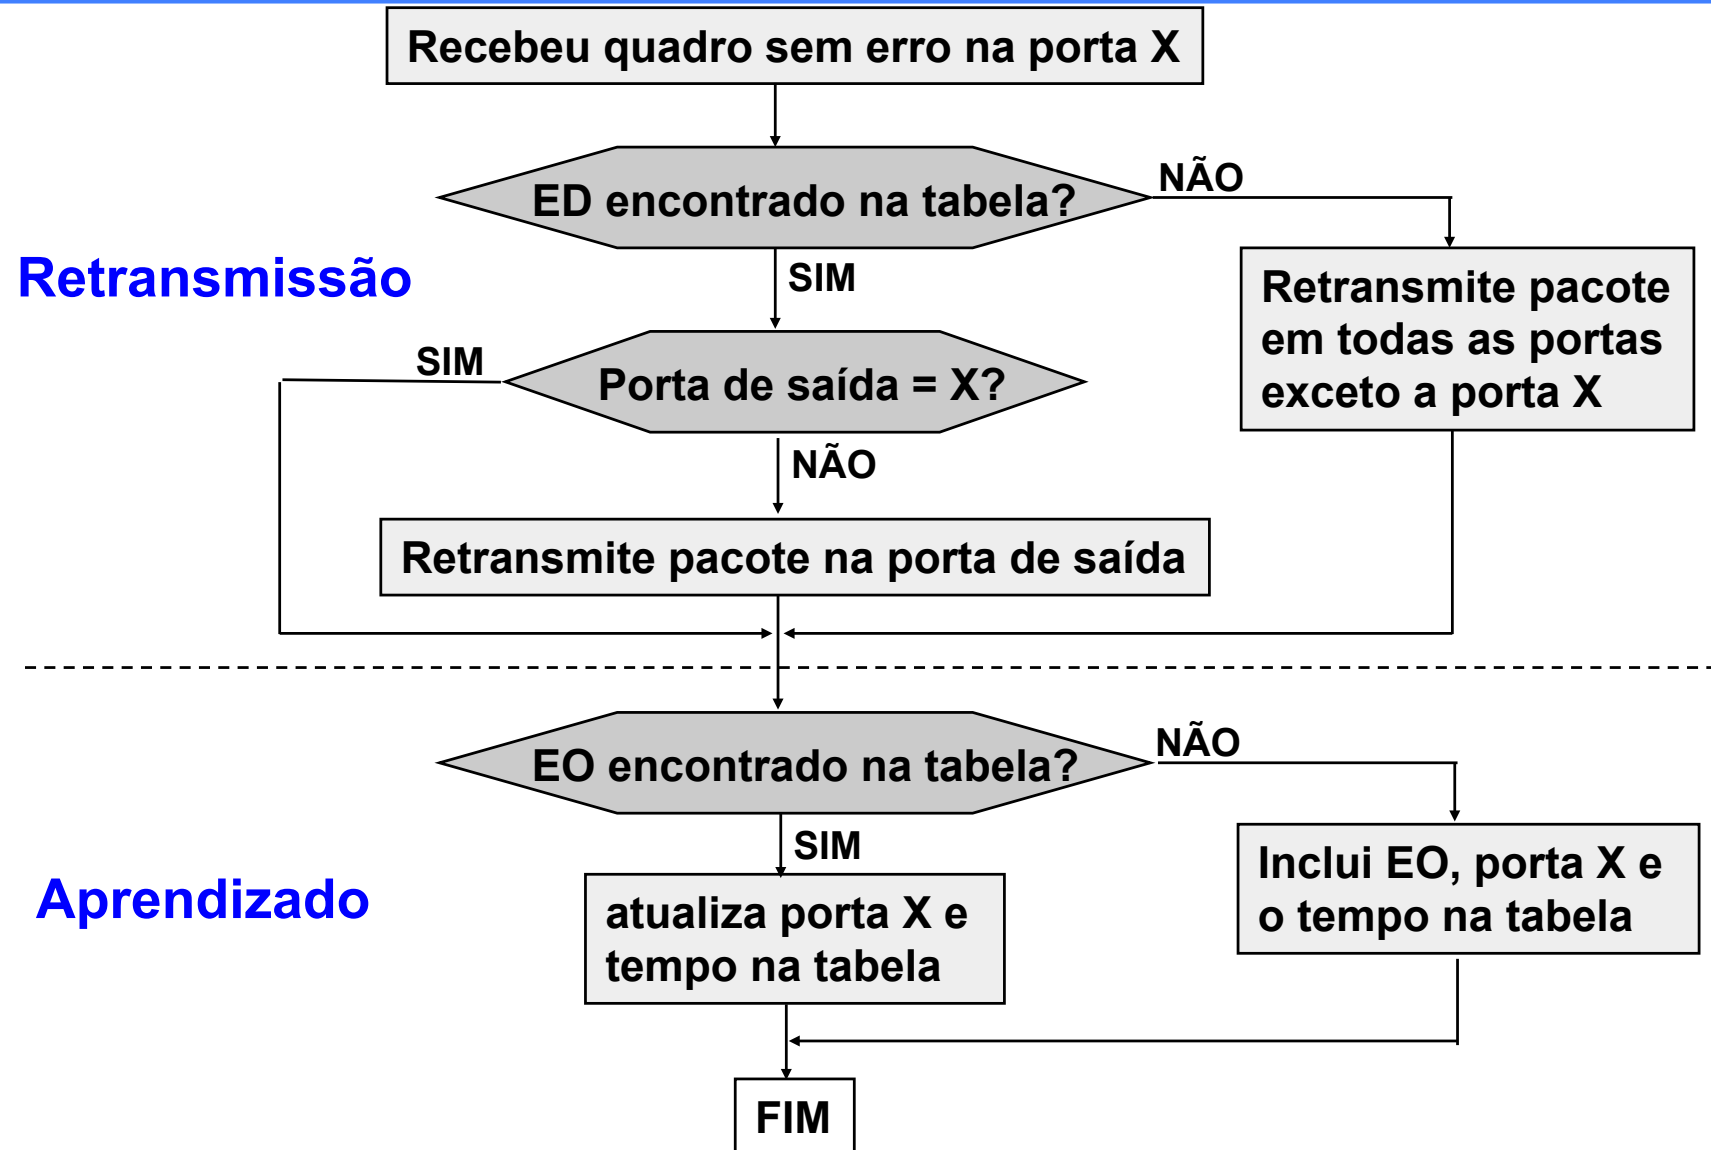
Recebeu quadro sem erro na porta X

ED encontrado na tabela?

NÃO

Retransmissão

SIM

Retransmite pacote em todas as portas exceto a porta X

SIM

Porta de saída = X?

NÃO

Retransmite pacote na porta de saída

EO encontrado na tabela?

NÃO

SIM

Inclui EO, porta X e o tempo na tabela

Aprendizado

atualiza porta X e tempo na tabela

FIM